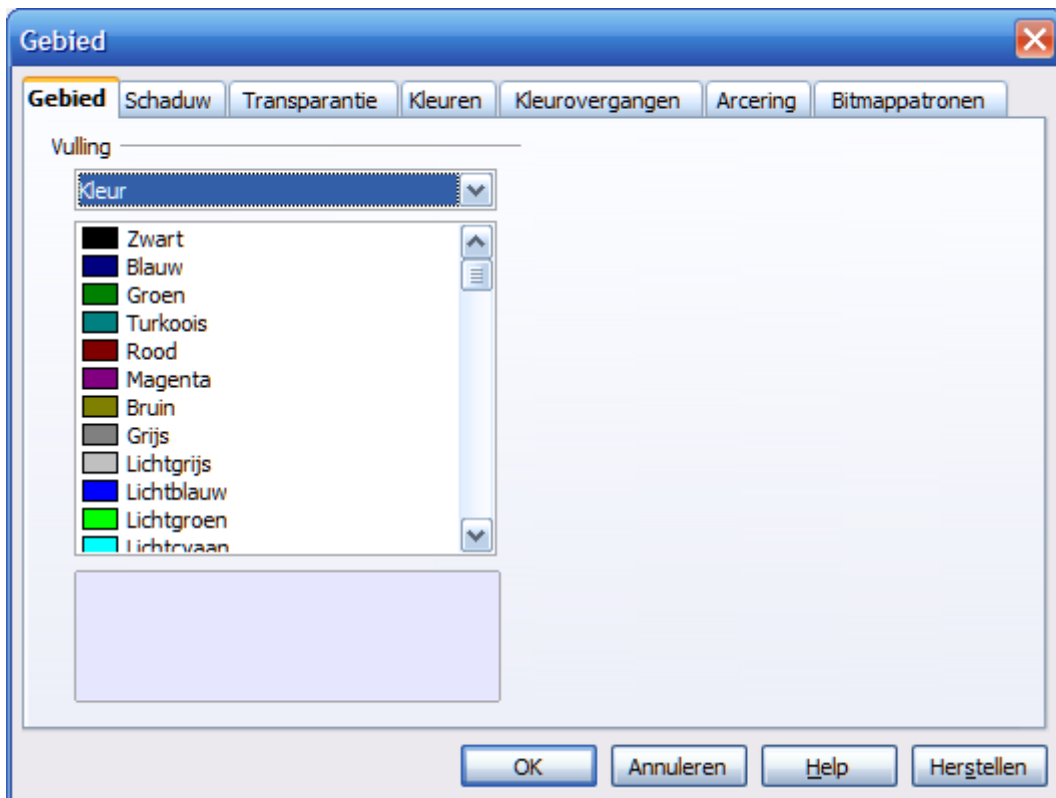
Gebied

Gebied | Schaduw | Transparantie | Kleuren | Kleurovergangen | Arcering | Bitmappatronen

Vulling

Kleur

Zwart
Blauw
Groen
Turkoois
Rood
Magenta
Bruin
Grijs
Lichtgrijs
Lichtblauw
Lichtgroen
Lichtcyaan

OK | Annuleren | Help | Herstellen